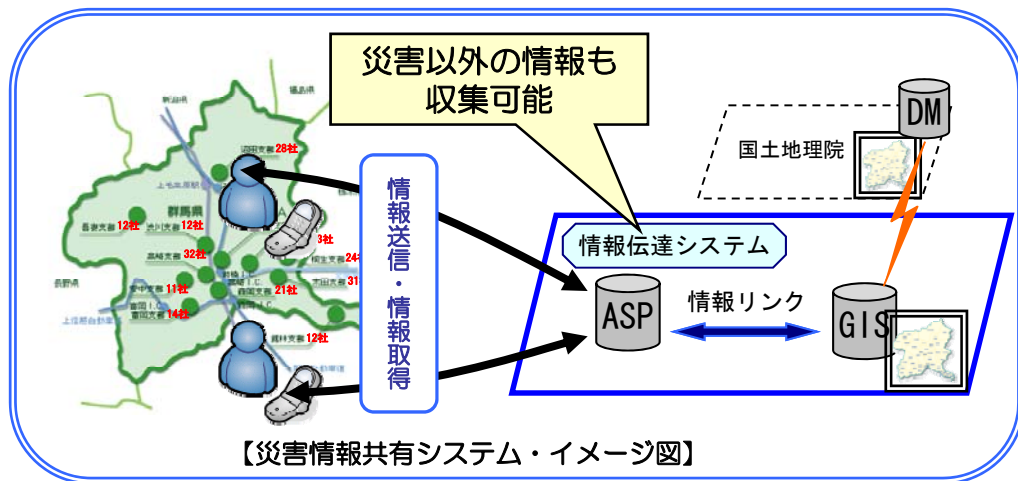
災害以外の情報も収集可能

DM

国土地理院

情報送信・情報取得

情報伝達システム

ASP

情報リンク

GIS

新潟県

福島県

沼田支部 28社

群馬県

長野原支部 12社

渋川支部 12社

3社

高崎支部 32社

桐生支部 24社

太田支部 31社

伊勢崎支部 21社

安中支部 11社

富岡支部 14社

藤岡支部 12社

長野県

【災害情報共有システム・イメージ図】